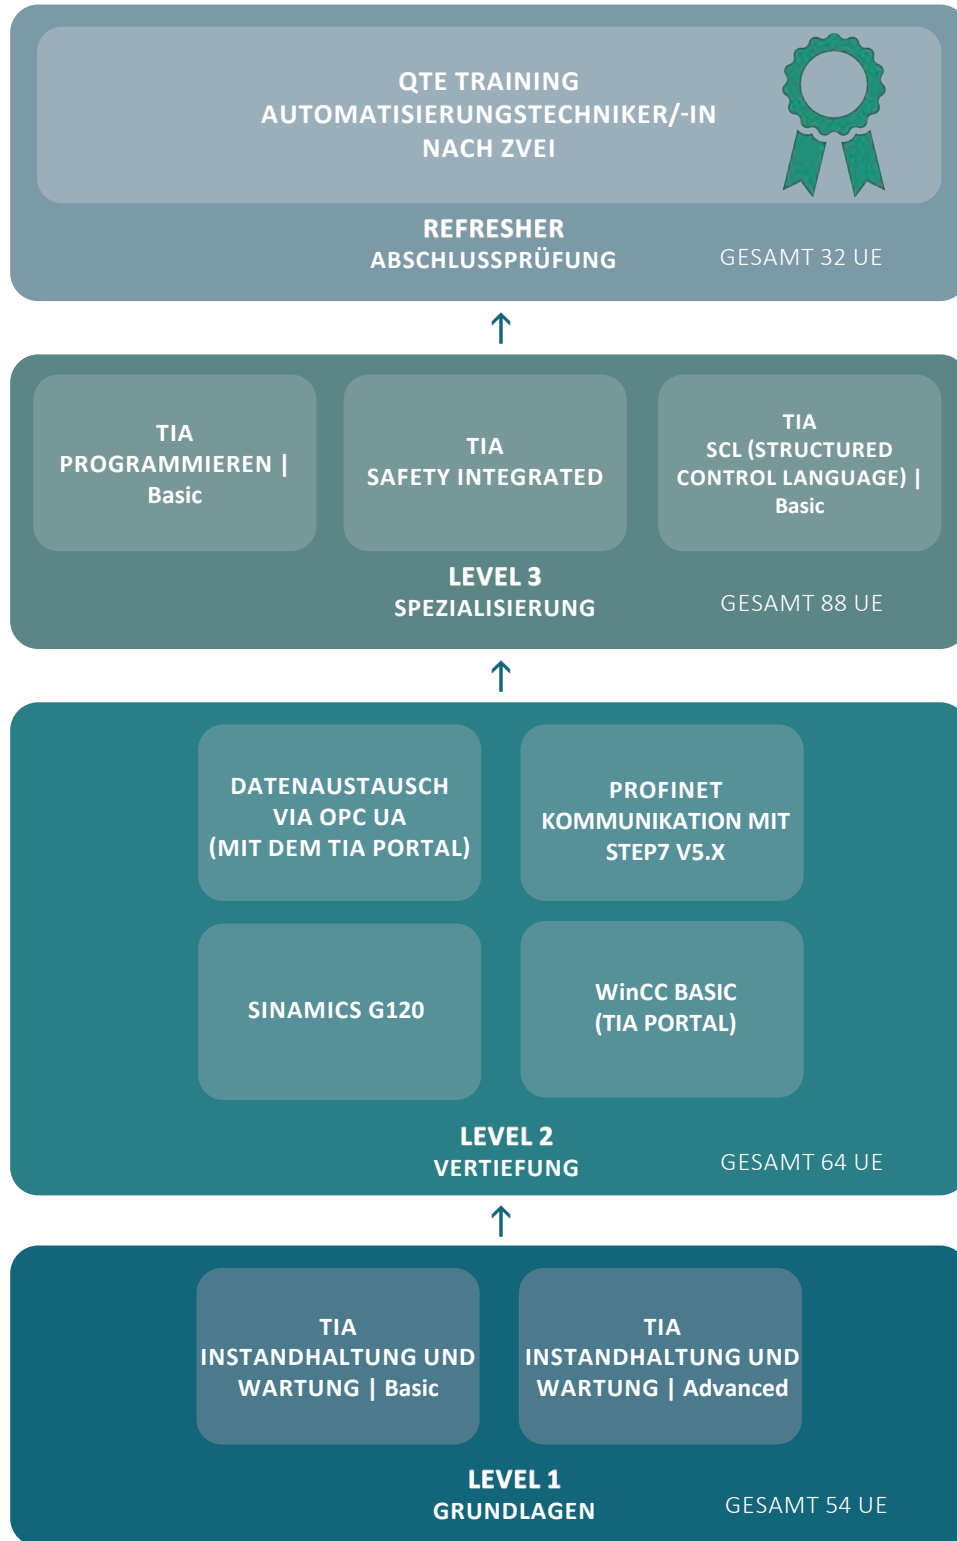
QTE TRAINING
AUTOMATISIERUNGSTECHNIKER/-IN
NACH ZVEI

REFRESHER
ABSCHLUSSPRÜFUNG

GESAMT 32 UE

TIA
PROGRAMMIEREN |
Basic

TIA
SAFETY INTEGRATED

TIA
SCL (STRUCTURED CONTROL LANGUAGE) |
Basic

LEVEL 3
SPEZIALISIERUNG

GESAMT 88 UE

DATENAUSTAUSCH VIA OPC UA (MIT DEM TIA PORTAL)

PROFINET KOMMUNIKATION MIT STEP7 V5.X

SINAMICS G120

WinCC BASIC (TIA PORTAL)

LEVEL 2
VERTIEFUNG

GESAMT 64 UE

TIA
INSTANDHALTUNG UND WARTUNG | Basic

TIA
INSTANDHALTUNG UND WARTUNG | Advanced

LEVEL 1
GRUNDLAGEN

GESAMT 54 UE